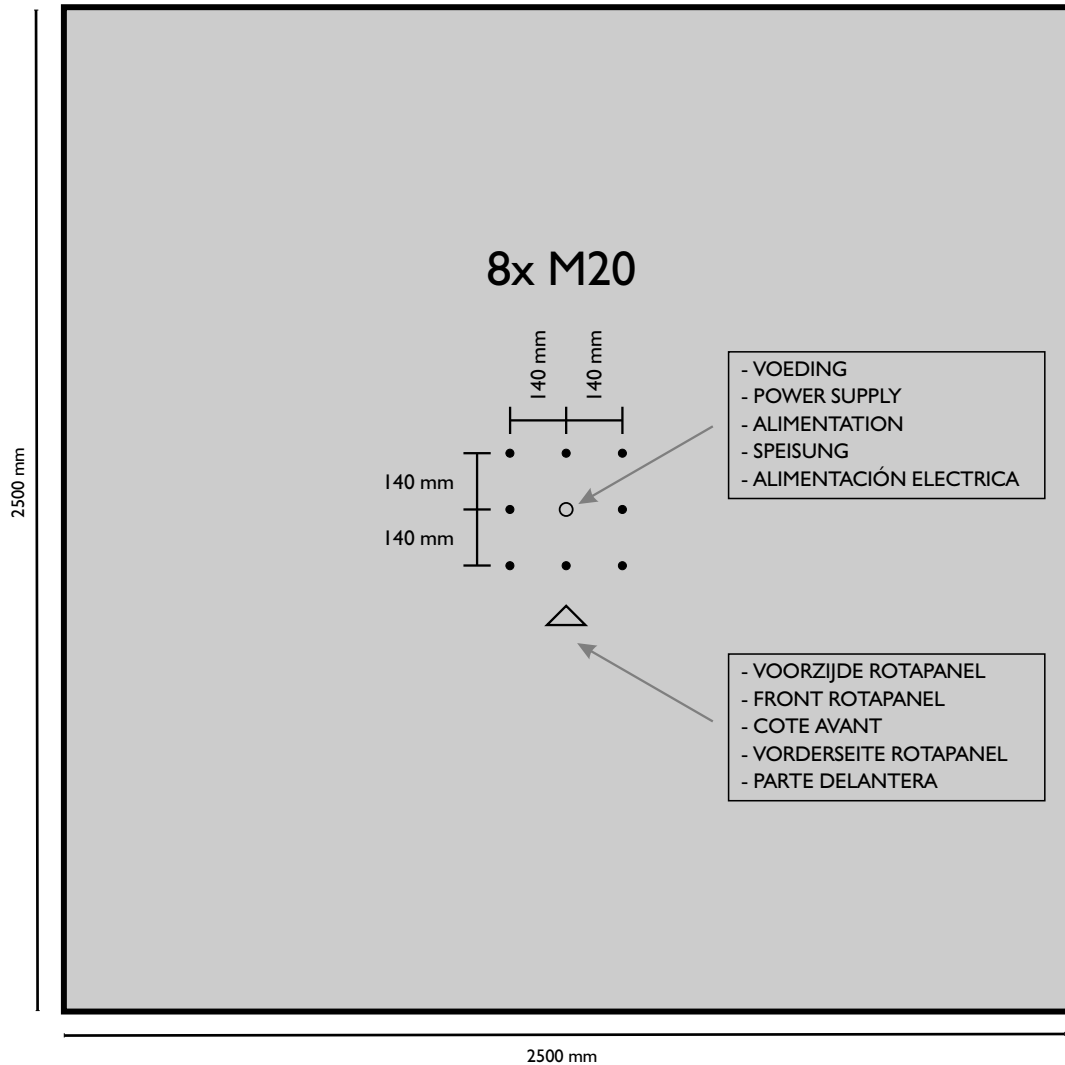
2500 mm

8x M20

140 mm 140 mm

140 mm

140 mm

- VOEDING
- POWER SUPPLY
- ALIMENTATION
- SPEISUNG
- ALIMENTACIÓN ELECTRICA

- VOORZIJDE ROTAPANEL
- FRONT ROTAPANEL
- COTE AVANT
- VORDERSEITE ROTAPANEL
- PARTE DELANTERA

2500 mm